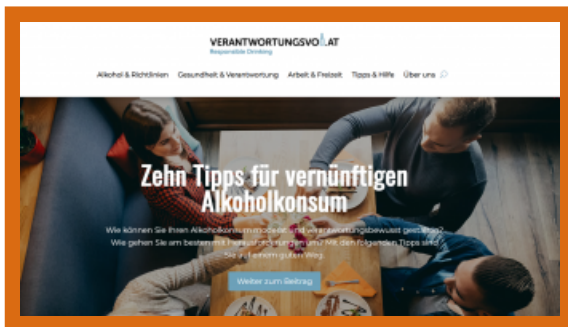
VERANTWORTUNGSVOLL.AT
Responsible Drinking

Alkohol & Richtlinien Gesundheit & Verantwortung Arbeit & Freizeit Tipps & Hilfe Über uns

Zehn Tipps für vernünftigen Alkoholkonsum

Wie können Sie Ihren Alkoholkonsum moderat und verantwortungsbewusst gestalten? Wie gehen Sie am besten mit Herausforderungen um? Mit den folgenden Tipps sind Sie auf einem guten Weg.

Weiter zum Beitrag